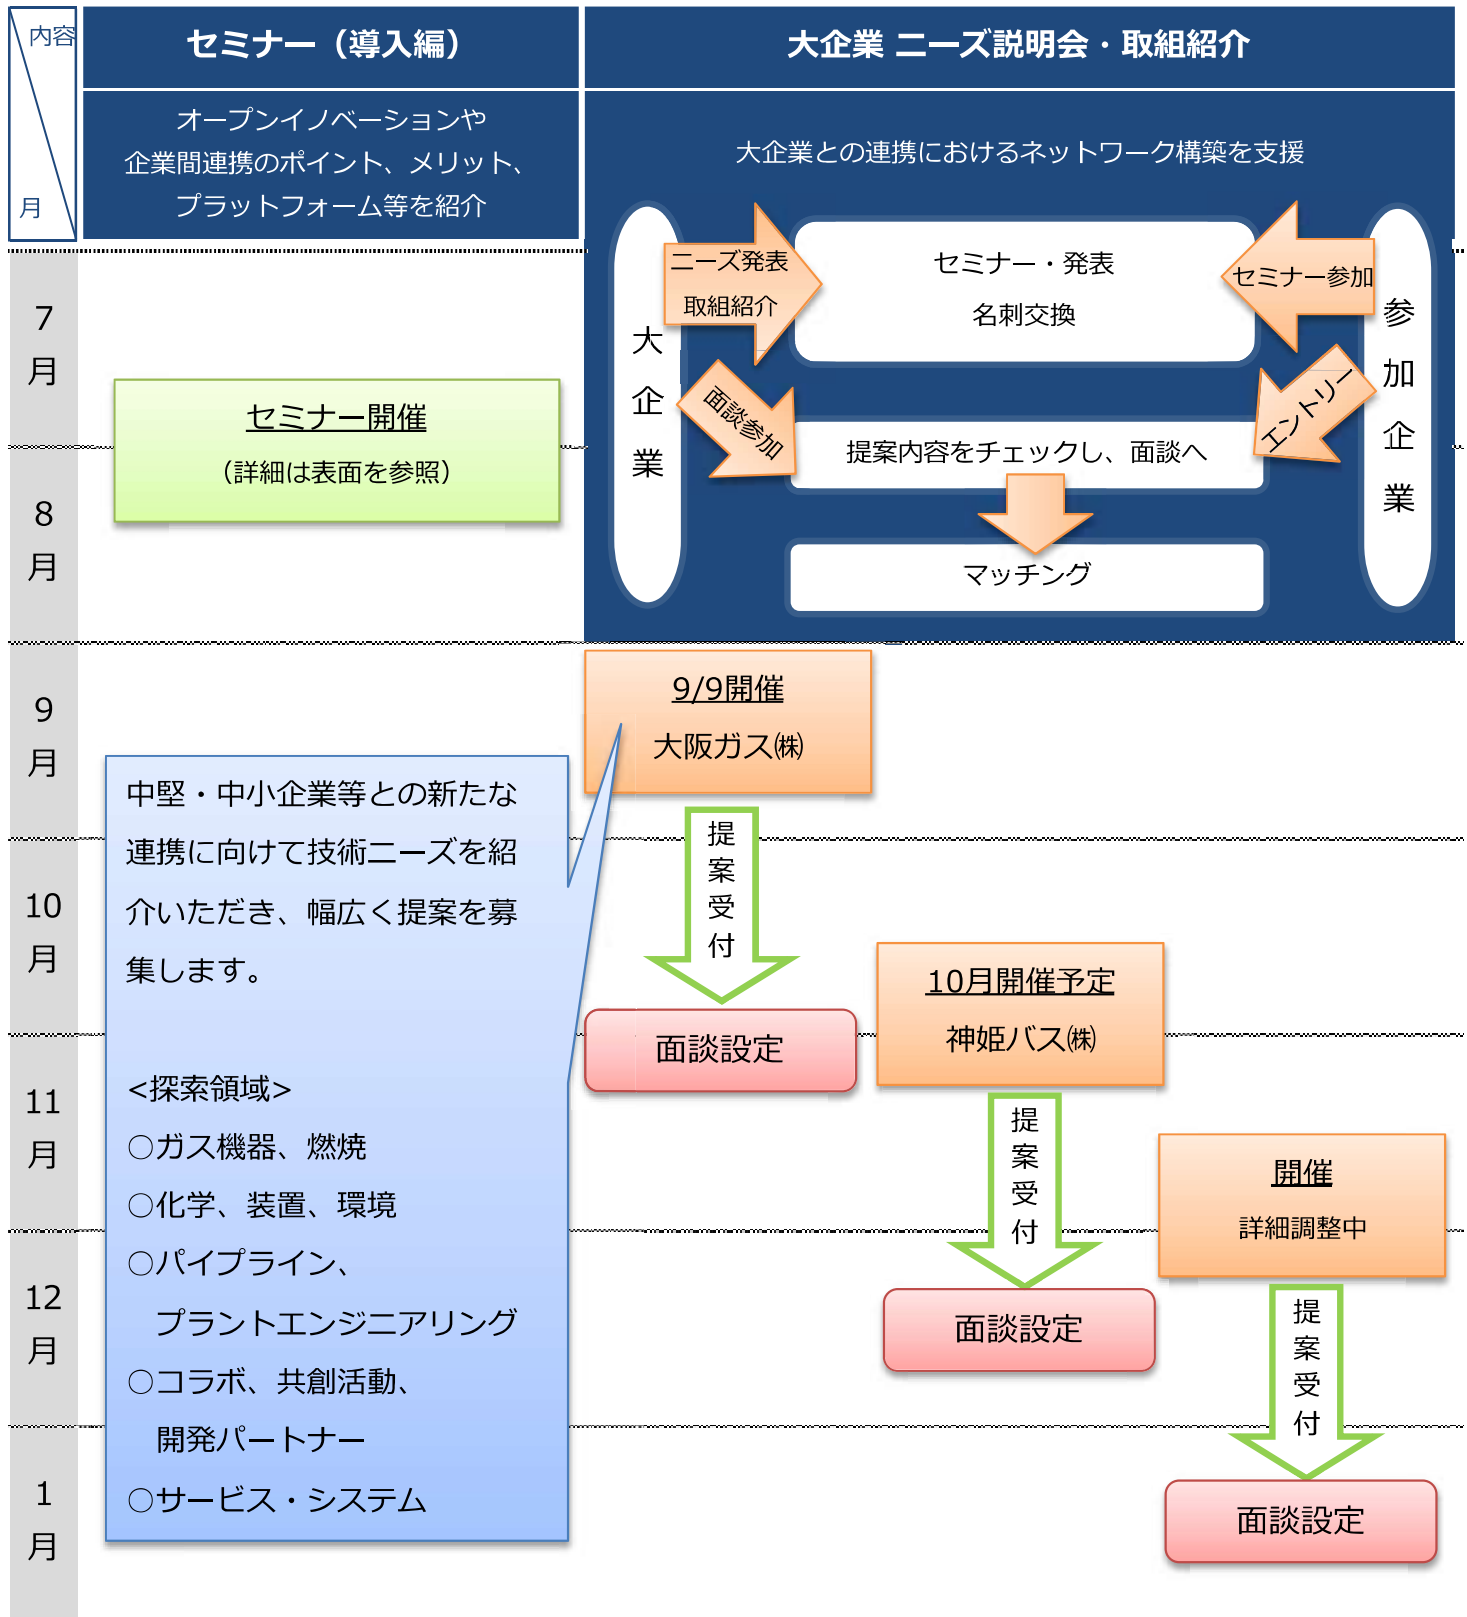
内容
月

セミナー（導入編）

大企業 ニーズ説明会・取組紹介

オープンイノベーションや企業間連携のポイント、メリット、プラットフォーム等を紹介

大企業との連携におけるネットワーク構築を支援

大企業

ニーズ発表
取組紹介

セミナー・発表
名刺交換

セミナー参加

参加企業

面談参加

提案内容をチェックし、面談へ

エントリー

マッチング

7月

8月

セミナー開催
（詳細は表面を参照）

9月

9/9開催
大阪ガス㈱

中堅・中小企業等との新たな連携に向けて技術ニーズを紹介いただき、幅広く提案を募集します。

<探索領域>
○ガス機器、燃焼
○化学、装置、環境
○パイプライン、
　プラントエンジニアリング
○コラボ、共創活動、
　開発パートナー
○サービス・システム

提案受付

10月

10月開催予定
神姫バス㈱

面談設定

11月

提案受付

開催
詳細調整中

12月

面談設定

提案受付

1月

面談設定